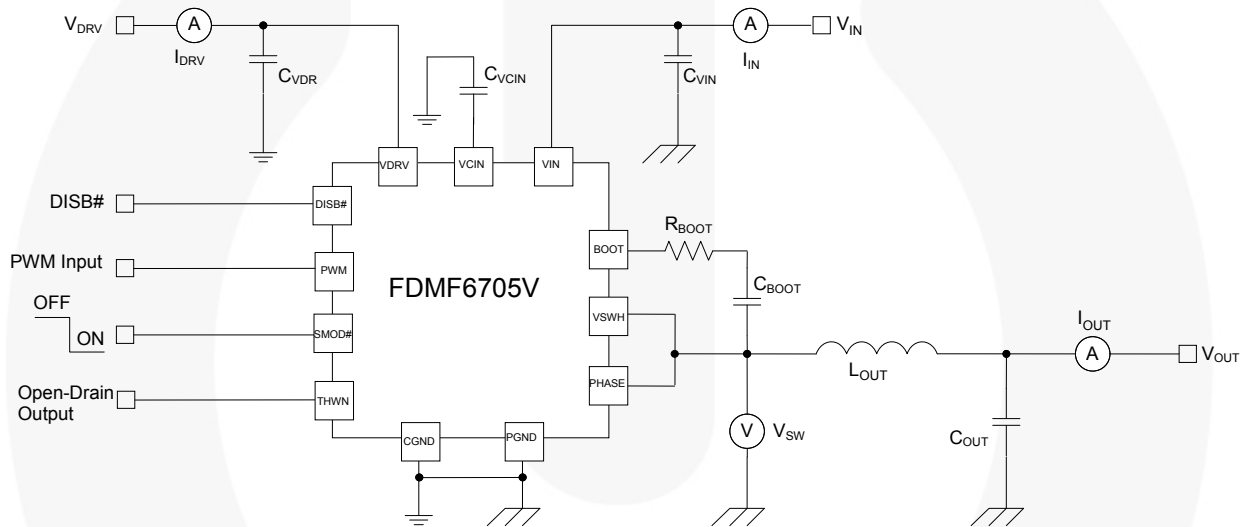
$V_{DRV}$
A
$I_{DRV}$
$C_{VDR}$
$C_{VCIN}$
A
$V_{IN}$
$C_{VIN}$
$I_{IN}$
VDRV
VCIN
VIN
DISB#
DISB#
PWM Input
PWM
FDMF6705V
BOOT
$R_{BOOT}$
$C_{BOOT}$
OFF
ON
SMOD#
VSWH
$I_{OUT}$
A
$V_{OUT}$
Open-Drain Output
THWN
PHASE
$L_{OUT}$
CGND
PGND
V
$V_{SW}$
$C_{OUT}$